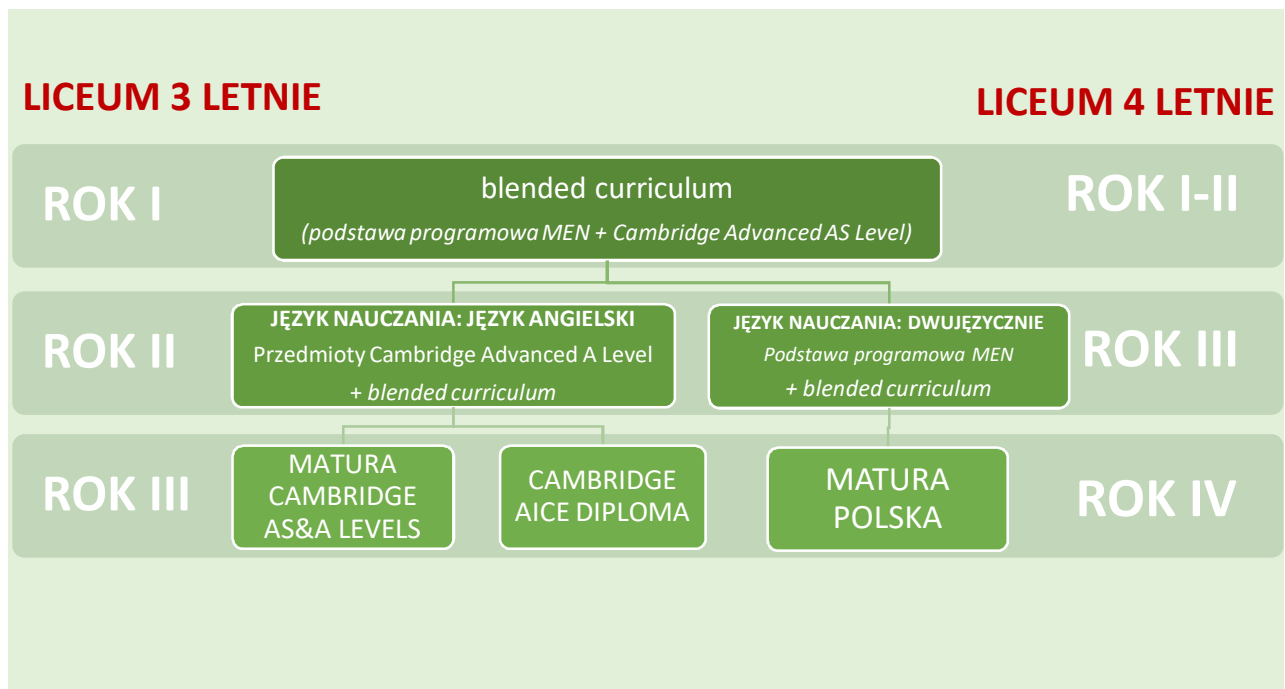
LICEUM 3 LETNIE

LICEUM 4 LETNIE

ROK I

blended curriculum
(podstawa programowa MEN + Cambridge Advanced AS Level)

ROK I-II

ROK II

JĘZYK NAUCZANIA: JĘZYK ANGIELSKI
Przedmioty Cambridge Advanced A Level
+ blended curriculum

JĘZYK NAUCZANIA: DWUJĘZYCZNIE
Podstawa programowa MEN
+ blended curriculum

ROK III

ROK III

MATURA CAMBRIDGE AS&A LEVELS

CAMBRIDGE AICE DIPLOMA

MATURA POLSKA

ROK IV